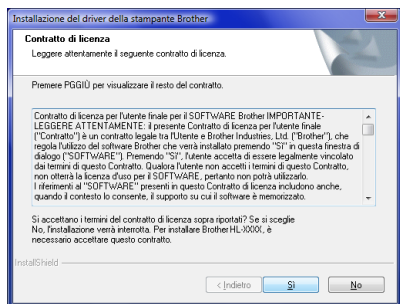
Installazione del driver della stampante Brother

Contratto di licenza

Leggere attentamente il seguente contratto di licenza.

Premere PGGIÙ per visualizzare il resto del contratto.

Contratto di licenza per l'utente finale per il SOFTWARE Brother IMPORTANTE- LEGGERE ATTENTAMENTE: il presente Contratto di licenza per l'utente finale ("Contratto") è un contratto legale tra l'Utente e Brother Industries, Ltd. ("Brother"), che regola l'utilizzo del software Brother che verrà installato premendo "Sì" in questa finestra di dialogo ("SOFTWARE"). Premendo "Sì", l'utente accetta di essere legalmente vincolato dai termini di questo Contratto. Qualora l'utente non accetti i termini di questo Contratto, non otterrà la licenza d'uso per il SOFTWARE, pertanto non potrà utilizzarlo. I riferimenti al "SOFTWARE" presenti in questo Contratto di licenza includono anche, quando il contesto lo consente, il supporto su cui il software è memorizzato.

Si accettano i termini del contratto di licenza sopra riportati? Se si sceglie No, l'installazione verrà interrotta. Per installare Brother HL-XXXX, è necessario accettare questo contratto.

InstallShield

< Indietro
Sì
No